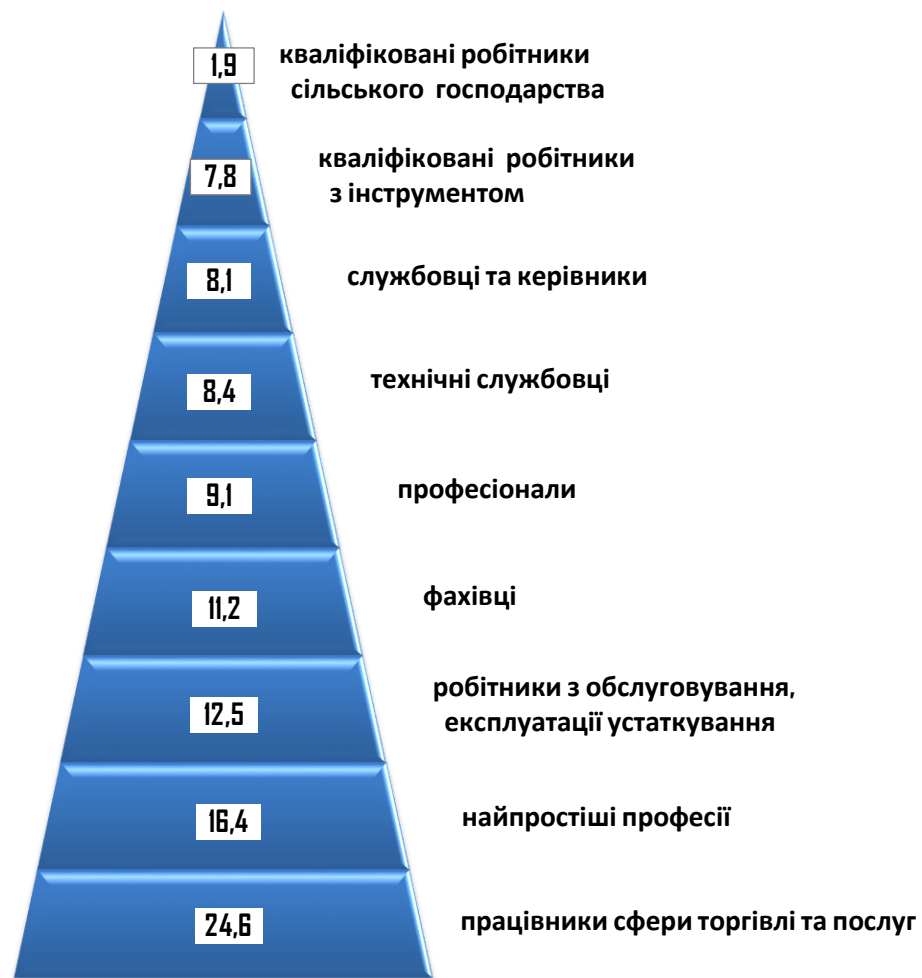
1,9 кваліфіковані робітники сільського господарства

7,8 кваліфіковані робітники з інструментом

8,1 службовці та керівники

8,4 технічні службовці

9,1 професіонали

11,2 фахівці

12,5 робітники з обслуговування, експлуатації устаткування

16,4 найпростіші професії

24,6 працівники сфери торгівлі та послуг